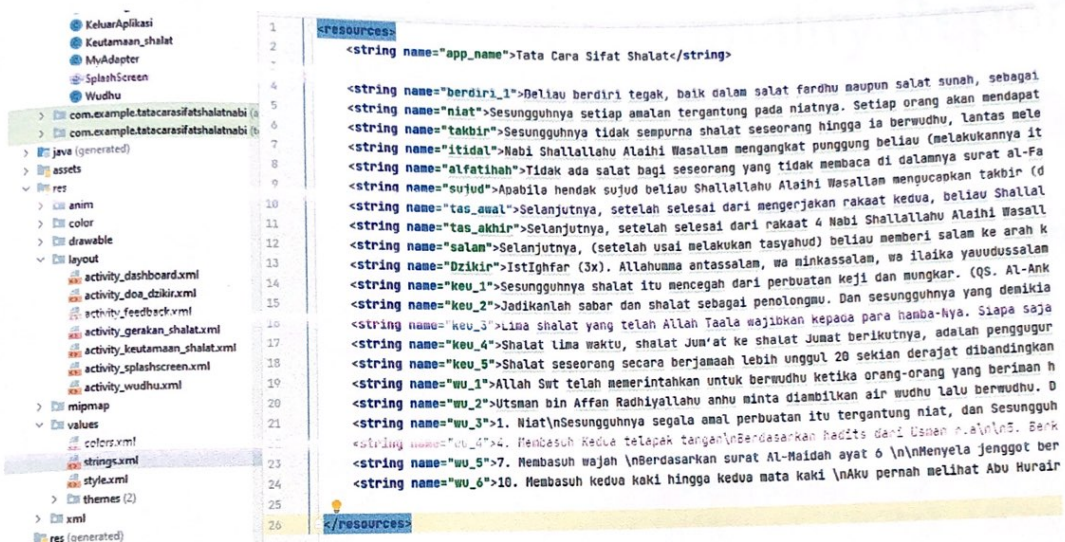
KeluarAplikasi
Keutamaan_shalat
MyAdapter
SplashScreen
Wudhu
com.example.tatacarasifatshalatnabi (a
com.example.tatacarasifatshalatnabi (t
java (generated)
assets
res
anim
color
drawable
layout
activity_dashboard.xml
activity_doa_dzikir.xml
activity_feedback.xml
activity_gerakan_shalat.xml
activity_keutamaan_shalat.xml
activity_splashscreen.xml
activity_wudhu.xml
mipmap
values
colors.xml
strings.xml
style.xml
themes (2)
xml
res (generated)

1 <resources>
2 <string name="app_name">Tata Cara Sifat Shalat</string>
3
4 <string name="berdiri_1">Beliau berdiri tegak, baik dalam salat fardhu maupun salat sunah, sebagai
5 <string name="niat">Sesungguhnya setiap amalan tergantung pada niatnya. Setiap orang akan mendapat
6 <string name="takbir">Sesungguhnya tidak sempurna shalat seseorang hingga ia berwudhu, lantas mele
7 <string name="itidal">Nabi Shallallahu Alaihi Wasallam mengangkat punggung beliau (melakukannya it
8 <string name="alfatihah">Tidak ada salat bagi seseorang yang tidak membaca di dalamnya surat al-Fa
9 <string name="sujud">Apabila hendak sujud beliau Shallallahu Alaihi Wasallam mengucapkan takbir (d
10 <string name="tas_awal">Selanjutnya, setelah selesai dari mengerjakan rakaat kedua, beliau Shallal
11 <string name="tas_akhir">Selanjutnya, setelah selesai dari rakaat 4 Nabi Shallallahu Alaihi Wasall
12 <string name="salam">Selanjutnya, (setelah usai melakukan tasyahud) beliau memberi salam ke arah k
13 <string name="Dzikir">IstIghfar (3x). Allahumma antassalam, wa minkassalam, wa ilaika yauudussalam
14 <string name="keu_1">Sesungguhnya shalat itu mencegah dari perbuatan keji dan mungkar. (QS. Al-Ank
15 <string name="keu_2">Jadikanlah sabar dan shalat sebagai penolongmu. Dan sesungguhnya yang demikia
16 <string name="keu_3">Lima shalat yang telah Allah Taala wajibkan kepada para hamba-Nya. Siapa saja
17 <string name="keu_4">Shalat lima waktu, shalat Jum'at ke shalat Jumat berikutnya, adalah penggugur
18 <string name="keu_5">Shalat seseorang secara berjamaah lebih unggul 20 sekian derajat dibandingkan
19 <string name="wu_1">Allah Swt telah memerintahkan untuk berwudhu ketika orang-orang yang beriman h
20 <string name="wu_2">Utsman bin Affan Radhiyallahu anhu minta diambilkan air wudhu lalu berwudhu. D
21 <string name="wu_3">1. Niat\nSesungguhnya segala amal perbuatan itu tergantung niat, dan Sesungguh
22 <string name="wu_4">4. Membasuh Kedua telapak tangan\nBerdasarkan hadits dari Usman r.a\n\n5. Berk
23 <string name="wu_5">7. Membasuh wajah \nBerdasarkan surat Al-Maidah ayat 6 \n\nMenyela jenggot ber
24 <string name="wu_6">10. Membasuh kedua kaki hingga kedua mata kaki \nAku pernah melihat Abu Hurair
25
26 </resources>